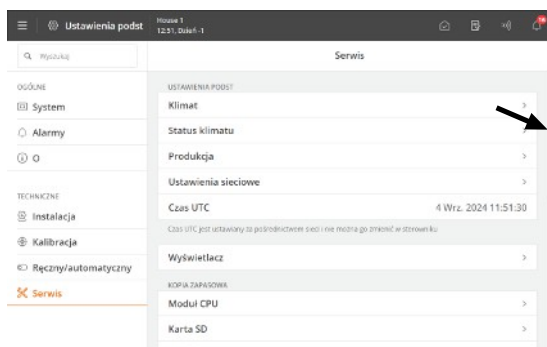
Ustawienia podst

House 1
12:51, Dzień -1

Wyszukaj

OGÓLNE

System

Alarmy

O

TECHNICZNE

Instalacja

Kalibracja

Ręczny/automatyczny

Serwis

Serwis

USTAWIENIA PODST

Klimat

Status klimatu

Produkcja

Ustawienia sieciowe

Czas UTC 4 Wrz. 2024 11:51:30

Czas UTC jest ustawiany za pośrednictwem sieci i nie można go zmienić w sterowniku

Wyświetlacz

KOPIA ZAPASOWA

Moduł CPU

Karta SD